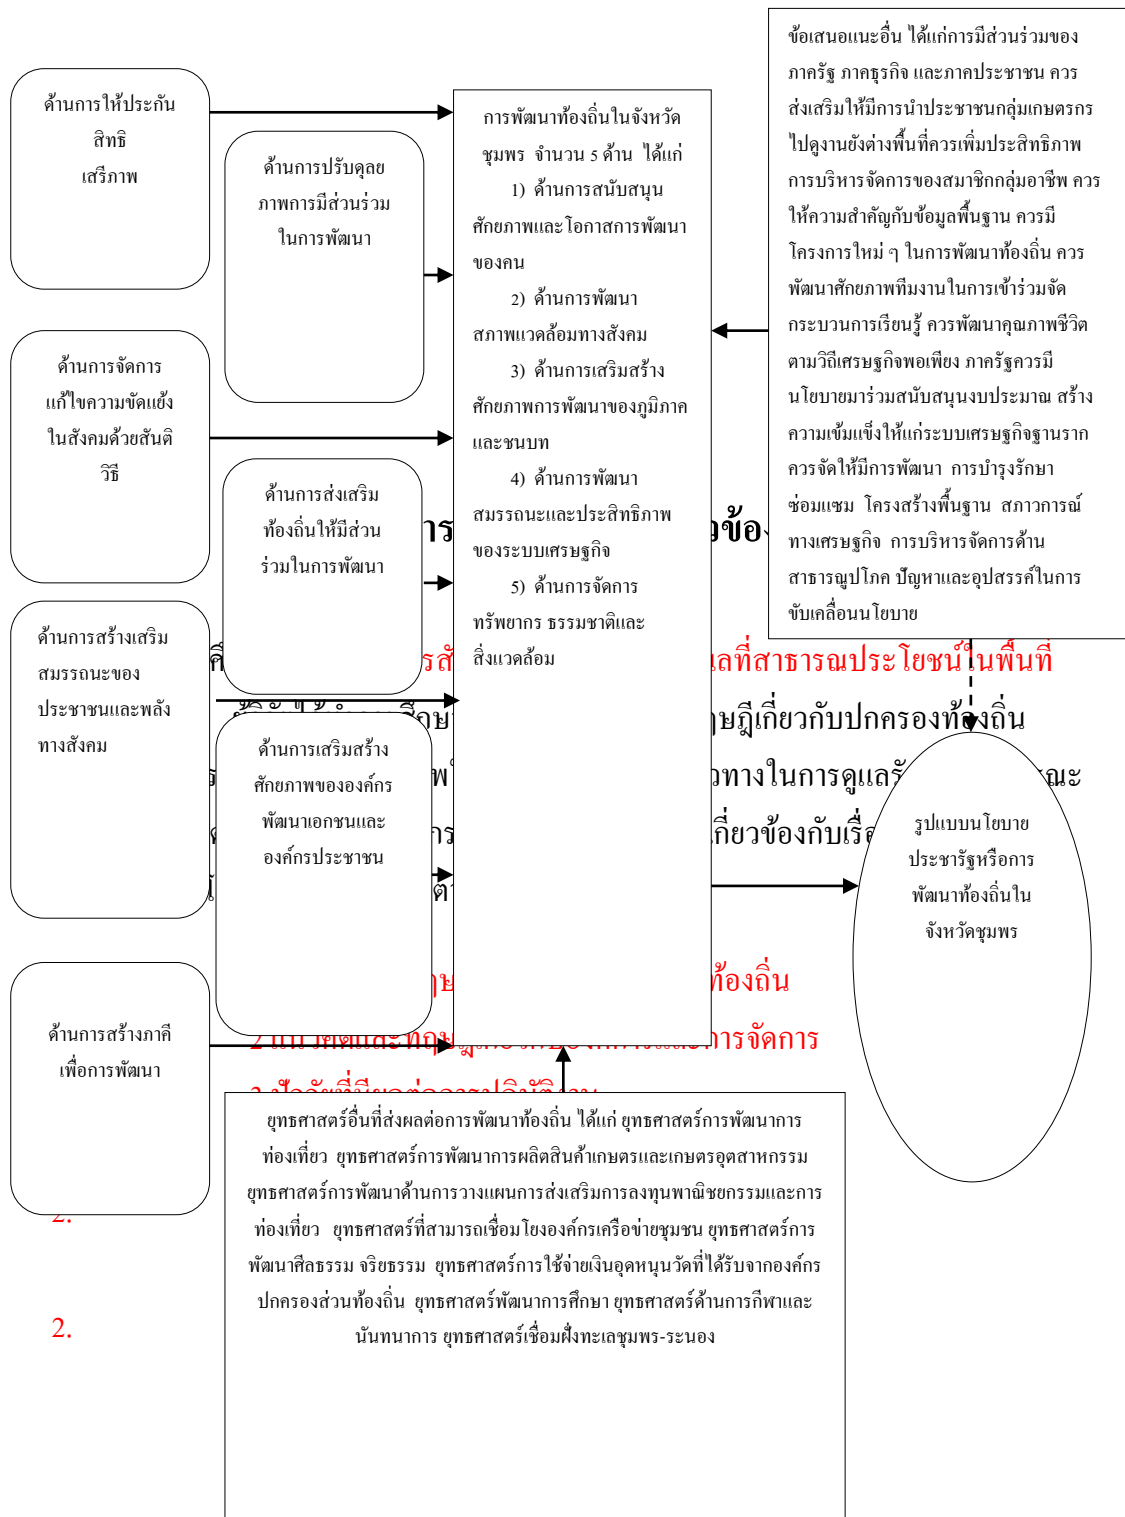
ด้านการให้ประกันสิทธิ
เสรีภาพ

ด้านการปรับดุลยภาพการมีส่วนร่วมในการพัฒนา

ด้านการจัดการแก้ไขความขัดแย้งในสังคมด้วยสันติวิธี

ด้านการส่งเสริมท้องถิ่นให้มีส่วนร่วมในการพัฒนา

ด้านการสร้างเสริมสมรรถนะของประชาชนและพลังทางสังคม

ด้านการเสริมสร้างศักยภาพขององค์กรพัฒนาเอกชนและองค์กรประชาชน

ด้านการสร้างภาคีเพื่อการพัฒนา

การพัฒนาท้องถิ่นในจังหวัดชุมพร จำนวน 5 ด้าน ได้แก่
1) ด้านการสนับสนุนศักยภาพและโอกาสการพัฒนาของคน
2) ด้านการพัฒนาสภาพแวดล้อมทางสังคม
3) ด้านการเสริมสร้างศักยภาพการพัฒนาของภูมิภาคและชนบท
4) ด้านการพัฒนาสมรรถนะและประสิทธิภาพของระบบเศรษฐกิจ
5) ด้านการจัดการทรัพยากร ธรรมชาติและสิ่งแวดล้อม

ข้อเสนอแนะอื่น ได้แก่การมีส่วนร่วมของภาครัฐ ภาคธุรกิจ และภาคประชาชน ควรส่งเสริมให้มีการนำประชาชนกลุ่มเกษตรกรไปดูงานยังต่างพื้นที่ควรเพิ่มประสิทธิภาพการบริหารจัดการของสมาชิกกลุ่มอาชีพ ควรให้ความสำคัญกับข้อมูลพื้นฐาน ควรมีโครงการใหม่ ๆ ในการพัฒนาท้องถิ่น ควรพัฒนาศักยภาพทีมงานในการเข้าร่วมจัดกระบวนการเรียนรู้ ควรพัฒนาคุณภาพชีวิตตามวิถีเศรษฐกิจพอเพียง ภาครัฐควรมีนโยบายมาร่วมสนับสนุนงบประมาณ สร้างความเข้มแข็งให้แก่ระบบเศรษฐกิจฐานรากควรจัดให้มีการพัฒนา การบำรุงรักษา ซ่อมแซม โครงสร้างพื้นฐาน สภาวการณ์ทางเศรษฐกิจ การบริหารจัดการด้านสาธารณูปโภค ปัญหาและอุปสรรค์ในการขับเคลื่อนนโยบาย

รูปแบบนโยบายประชารัฐหรือการพัฒนาท้องถิ่นในจังหวัดชุมพร

ยุทธศาสตร์อื่นที่ส่งผลต่อการพัฒนาท้องถิ่น ได้แก่ ยุทธศาสตร์การพัฒนาการท่องเที่ยว ยุทธศาสตร์การพัฒนาการผลิตสินค้าเกษตรและเกษตรอุตสาหกรรม ยุทธศาสตร์การพัฒนาด้านการวางแผนการส่งเสริมการลงทุนพาณิชยกรรมและการท่องเที่ยว ยุทธศาสตร์ที่สามารถเชื่อมโยงองค์กรเครือข่ายชุมชน ยุทธศาสตร์การพัฒนาศีลธรรม จริยธรรม ยุทธศาสตร์การใช้จ่ายเงินอุดหนุนวัดที่ได้รับจากองค์กรปกครองส่วนท้องถิ่น ยุทธศาสตร์พัฒนาการศึกษา ยุทธศาสตร์ด้านการกีฬาและนันทนาการ ยุทธศาสตร์เชื่อมฝั่งทะเลชุมพร-ระนอง

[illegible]
2.
2.